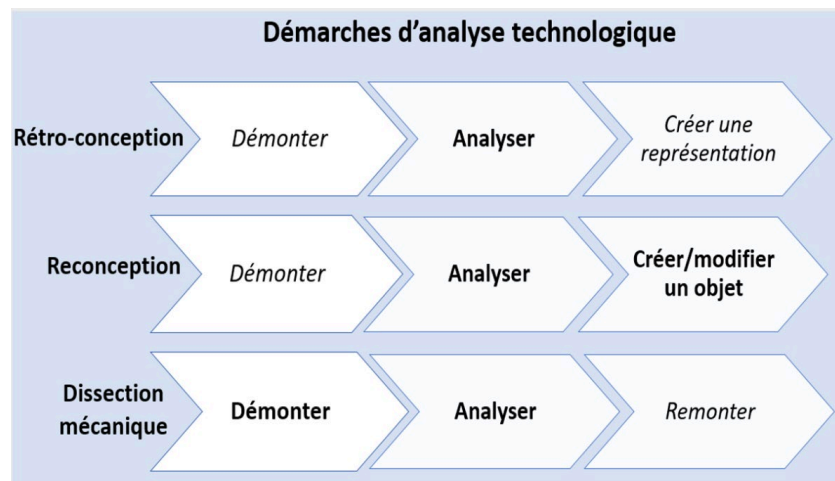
Démarches d'analyse technologique

| | | | |
|---|---|---|---|
| Rétro-conception | Démonter | Analyser | Créer une représentation |
| Reconception | Démonter | Analyser | Créer/modifier un objet |
| Dissection mécanique | Démonter | Analyser | Remonter |